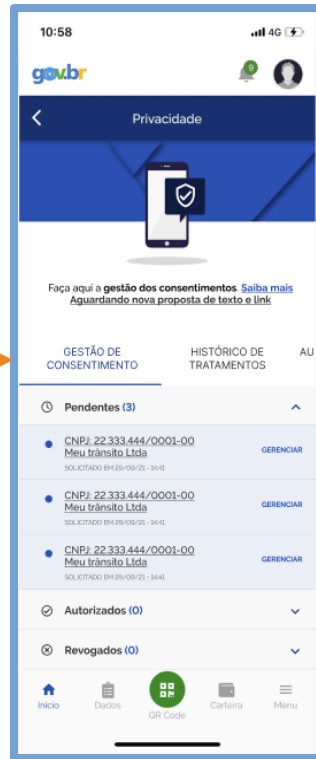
10:58

4G

gov.br

9

Privacidade

Faça aqui a gestão dos consentimentos. Saiba mais
Aguardando nova proposta de texto e link

GESTÃO DE CONSENTIMENTO

HISTÓRICO DE TRATAMENTOS

AU

Pendentes (3)

CNPJ: 22.333.444/0001-00
Meu trânsito Ltda
SOLICITADO EM 29/09/21 - 14:41
GERENCIAR

CNPJ: 22.333.444/0001-00
Meu trânsito Ltda
SOLICITADO EM 29/09/21 - 14:41
GERENCIAR

CNPJ: 22.333.444/0001-00
Meu trânsito Ltda
SOLICITADO EM 29/09/21 - 14:41
GERENCIAR

Autorizados (0)

Revogados (0)

Início
Dados
QR Code
Carteira
Menu